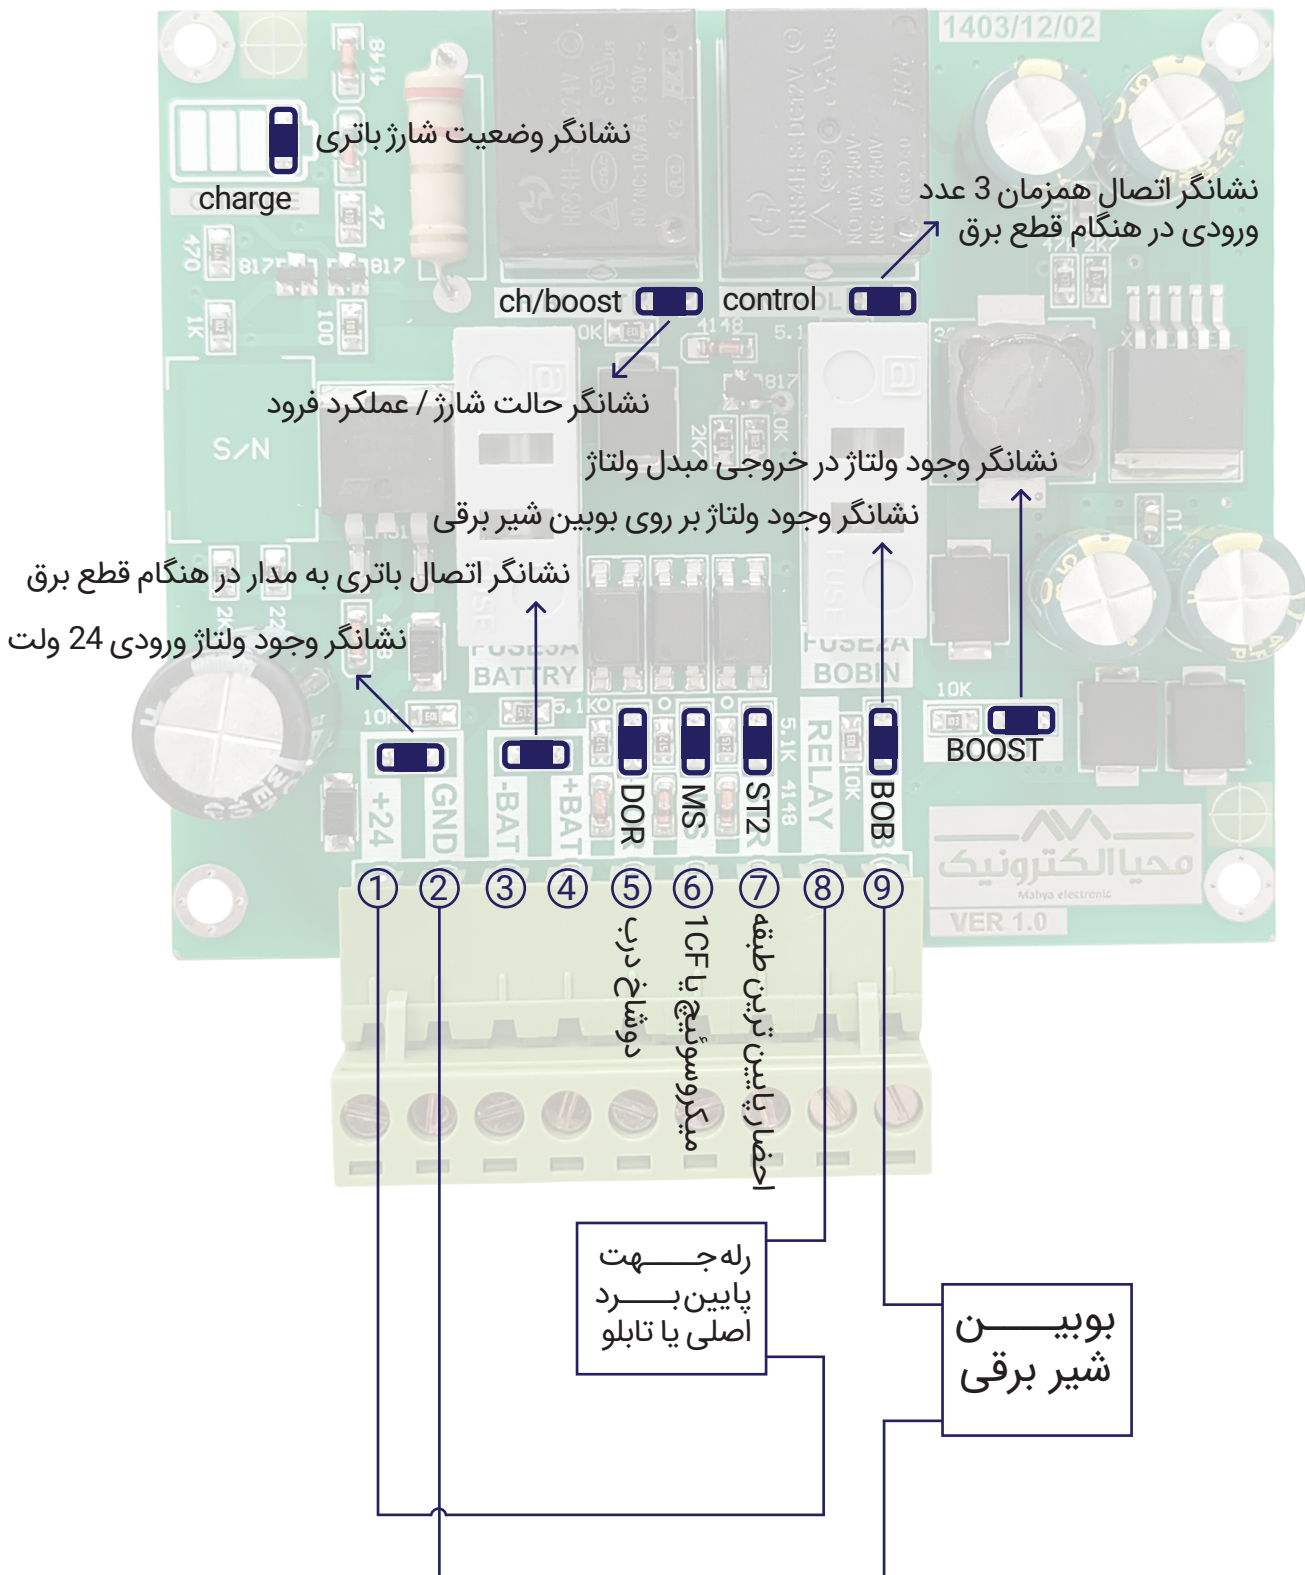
1403/12/02

نشانگر وضعیت شارژ باتری

charge

نشانگر اتصال همزمان 3 عدد ورودی در هنگام قطع برق

ch/boost

control

نشانگر حالت شارژ / عملکرد فرود

S/N

نشانگر وجود ولتاژ در خروجی مبدل ولتاژ

نشانگر وجود ولتاژ بر روی بوبین شیر برقی

نشانگر اتصال باتری به مدار در هنگام قطع برق

نشانگر وجود ولتاژ ورودی 24 ولت

FUSE3A BATTRY

FUSE2A BOBIN

BOOST

+24 GND -BAT +BAT DOR MS ST2 RELAY BOB

① ② ③ ④ ⑤ ⑥ ⑦ ⑧ ⑨

محیا الکترونیک
Mahya electronic
VER 1.0

دوشاخ درب

میکروسوئیچ یا 1CF

احضار پایین ترین طبقه

رله جهت پایین برد اصلی یا تابلو

بوبین شیر برقی